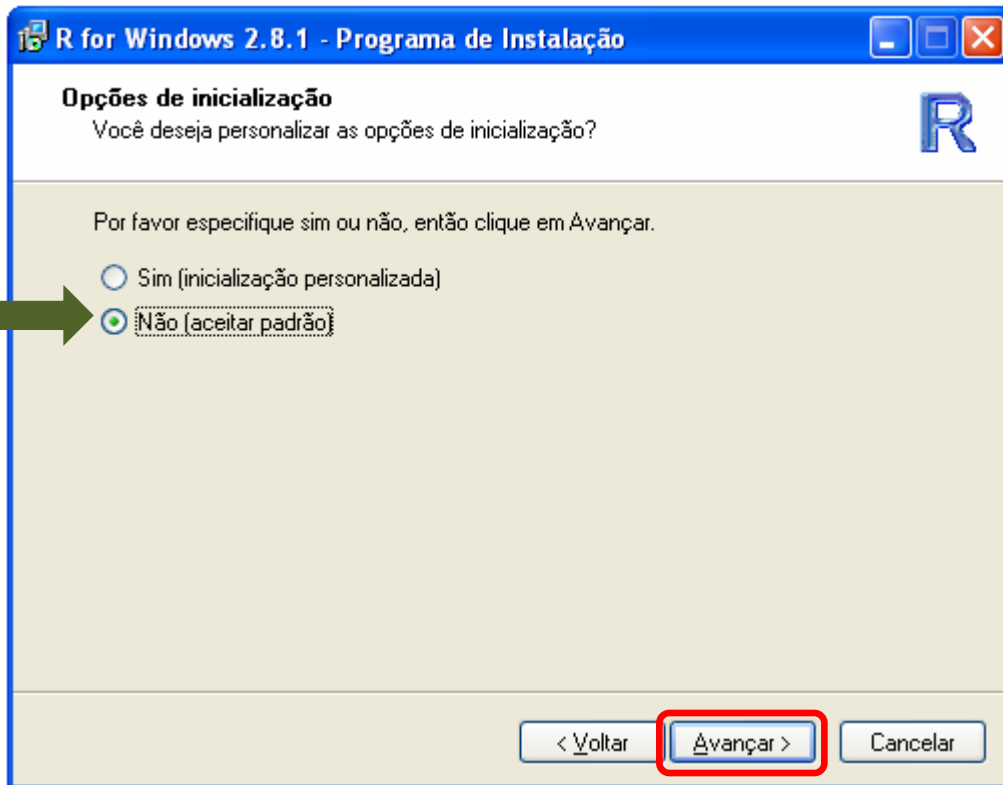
R for Windows 2.8.1 - Programa de Instalação

Opções de inicialização
Você deseja personalizar as opções de inicialização?

R

Por favor especifique sim ou não, então clique em Avançar.

Sim (inicialização personalizada)
Não (aceitar padrão)

< Voltar
Avançar >
Cancelar